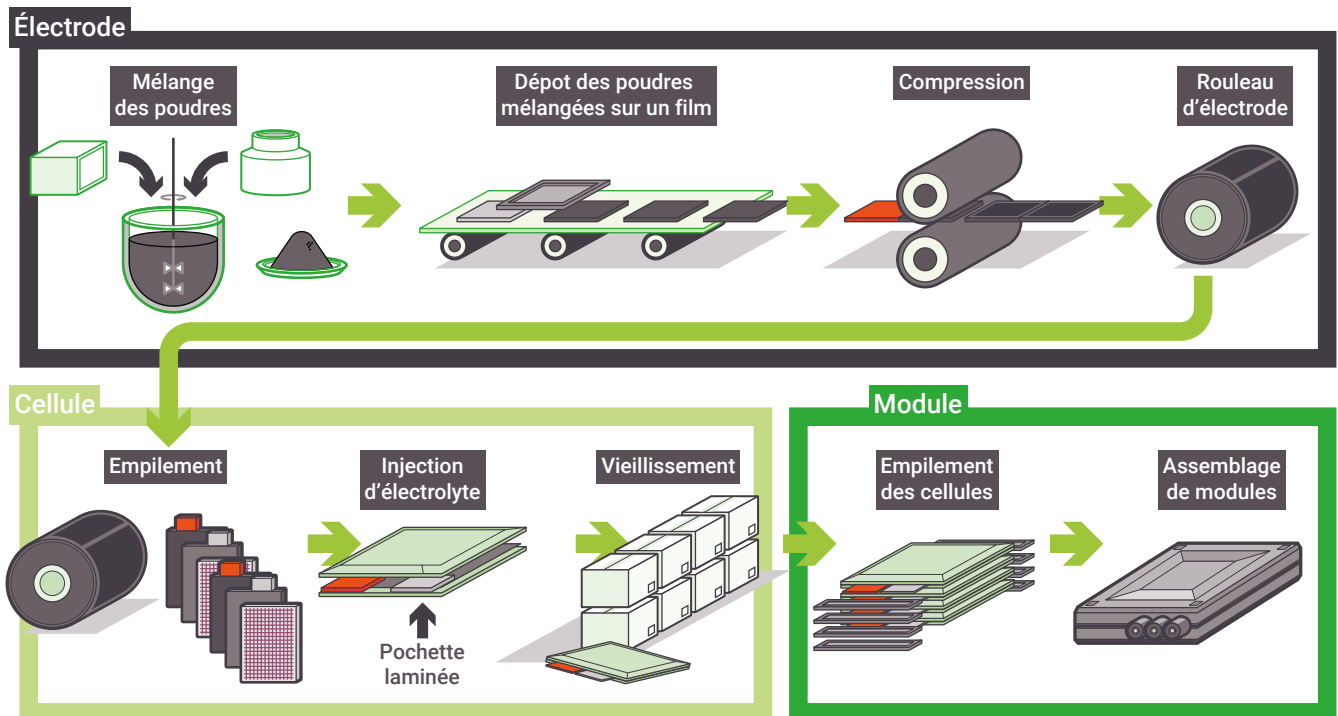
Électrode

Mélange des poudres

Dépot des poudres mélangées sur un film

Compression

Rouleau d'électrode

Cellule

Empilement

Injection d'électrolyte

Pochette laminée

Vieillissement

Module

Empilement des cellules

Assemblage de modules